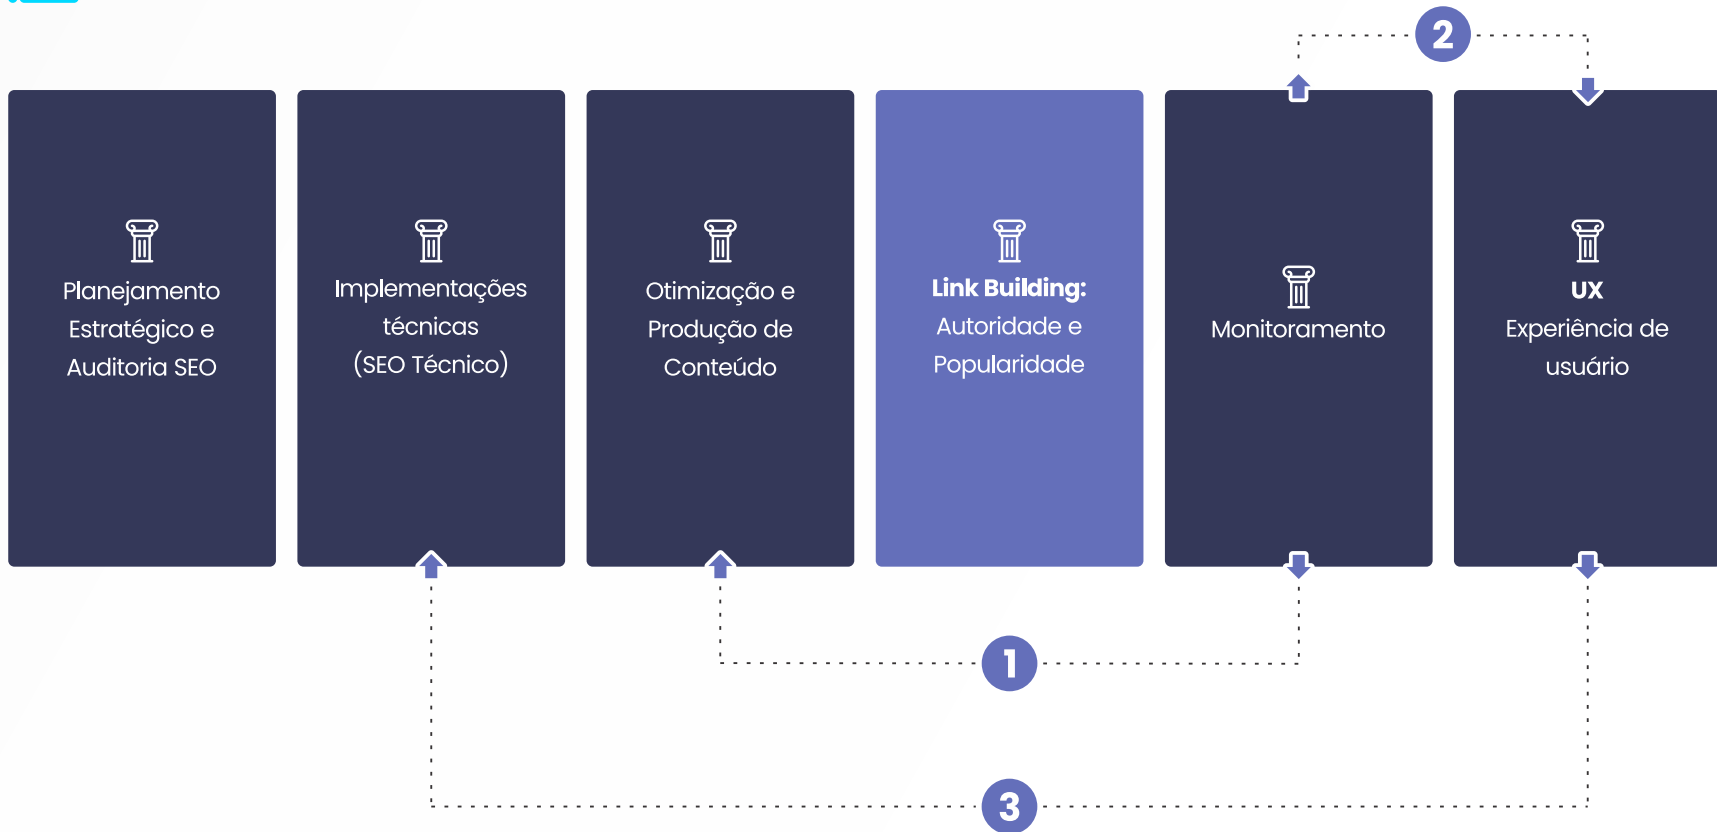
2

Planejamento Estratégico e Auditoria SEO

Implementações técnicas (SEO Técnico)

Otimização e Produção de Conteúdo

**Link Building:** Autoridade e Popularidade

Monitoramento

**UX** Experiência de usuário

1

3